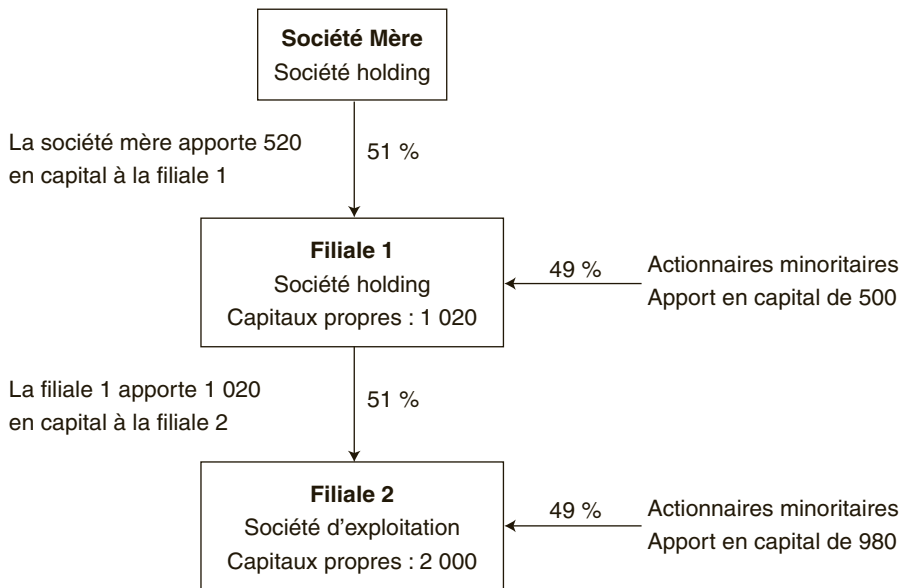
**Société Mère**
Société holding

La société mère apporte 520 en capital à la filiale 1

51 %

**Filiale 1**
Société holding
Capitaux propres : 1 020

49 %

Actionnaires minoritaires
Apport en capital de 500

La filiale 1 apporte 1 020 en capital à la filiale 2

51 %

**Filiale 2**
Société d'exploitation
Capitaux propres : 2 000

49 %

Actionnaires minoritaires
Apport en capital de 980